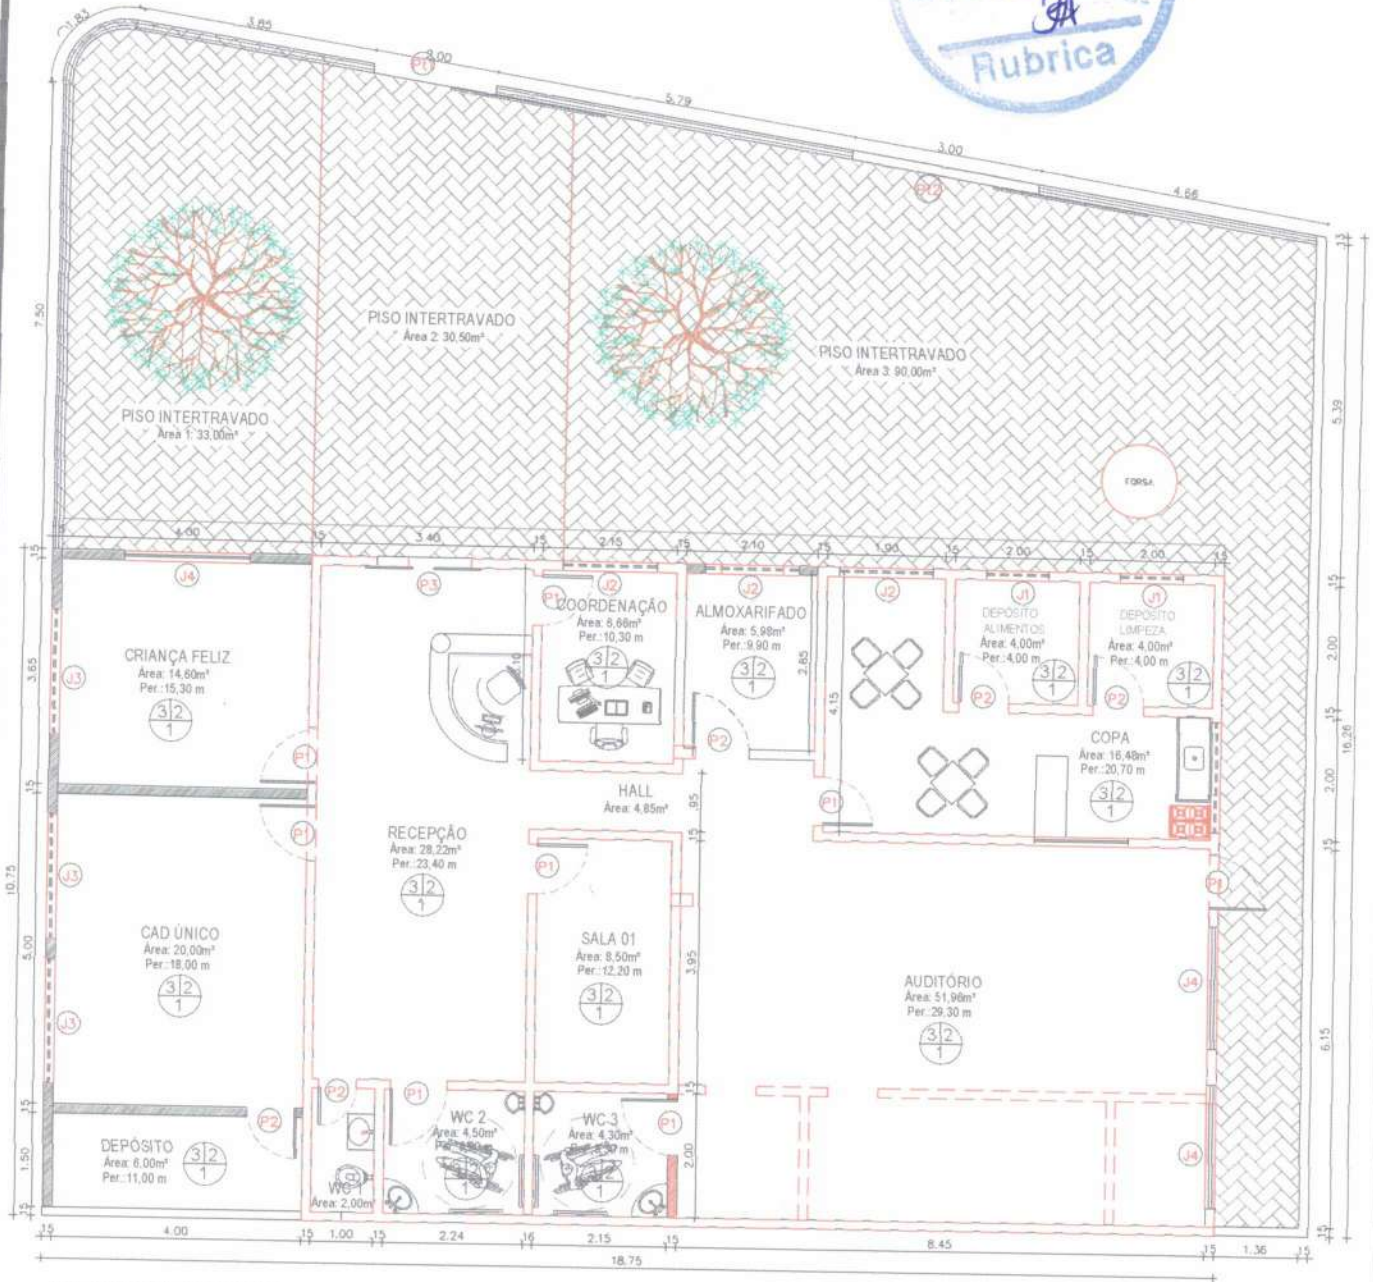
Rubrica

1.83
3.85
8.00
5.79
3.00
4.66
P1
P12
7.50
5.39

PISO INTERTRAVADO
Área 1: 33,00m²

PISO INTERTRAVADO
Área 2: 30,50m²

PISO INTERTRAVADO
Área 3: 90,00m²

FORSA

4.00
3.40
2.15
2.10
1.90
2.00
2.00
15

J4
P3
J2
J2
J2
J1
J1

CRIANÇA FELIZ
Área: 14,60m²
Per.:15,30 m

COORDENAÇÃO
Área: 6,66m²
Per.:10,30 m

ALMOXARIFADO
Área: 5,98m²
Per.:9,90 m

DEPÓSITO ALIMENTOS
Área: 4,00m²
Per.:4,00 m

DEPÓSITO LIMPEZA
Área: 4,00m²
Per.:4,00 m

COPA
Área: 16,48m²
Per.:20,70 m

HALL
Área: 4,85m²

RECEPÇÃO
Área: 28,22m²
Per.:23,40 m

CAD ÚNICO
Área: 20,00m²
Per.:18,00 m

SALA 01
Área: 8,50m²
Per.:12,20 m

AUDITÓRIO
Área: 51,98m²
Per.:29,30 m

DEPÓSITO
Área: 6,00m²
Per.:11,00 m

WC 1
Área: 2,00m²

WC 2
Área: 4,50m²

WC 3
Área: 4,30m²

3 2 1
P1
P2
J3
J4
3.65
10.75
5.00
1.50
2.85
4.15
3.95
2.00
16.26
6.15
.95

4.00
1.00
2.24
2.15
8.45
1.36
18.75